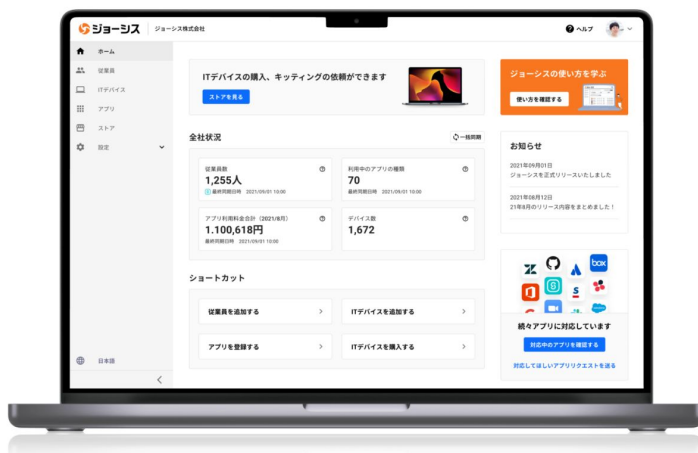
ジョーシス | ジョーシス株式会社

ヘルプ

ホーム
従業員
ITデバイス
アプリ
ストア
設定

日本語

ITデバイスの購入、キッティングの依頼ができます
ストアを見る

ジョーシスの使い方を学ぶ
使い方を確認する

全社状況
一括同期

従業員数
1,255人
最終同期日時 2021/09/01 10:00

利用中のアプリの種類
70
最終同期日時 2021/09/01 10:00

アプリ利用料金合計（2021年8月）
1,100,618円
最終同期日時 2021/09/01 10:00

デバイス数
1,672

お知らせ
2021年09月01日
ジョーシスを正式リリースいたしました
2021年08月12日
21年8月のリリース内容をまとめました！

ショートカット
従業員を追加する
ITデバイスを追加する
アプリを登録する
ITデバイスを購入する

box
S

続々アプリに対応しています
対応中のアプリを確認する
対応してほしいアプリリクエストを送る